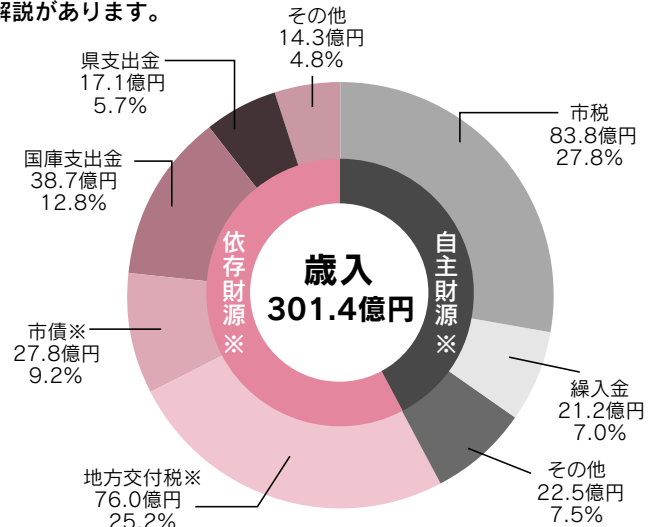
解説があります。

その他
14.3億円
4.8%

県支出金
17.1億円
5.7%

市税
83.8億円
27.8%

国庫支出金
38.7億円
12.8%

依存財源※

歳入
301.4億円

自主財源※

市債※
27.8億円
9.2%

繰入金
21.2億円
7.0%

その他
22.5億円
7.5%

地方交付税※
76.0億円
25.2%